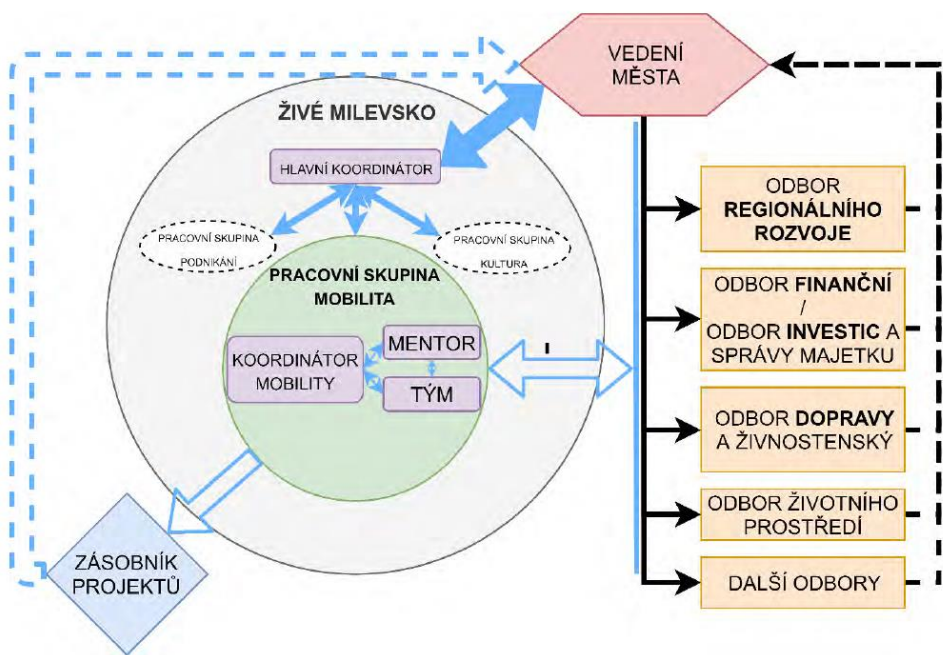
VEDENÍ MĚSTA

ŽIVÉ MILEVSKO

HLAVNÍ KOORDINÁTOR

PRACOVNÍ SKUPINA PODNIKÁNÍ

PRACOVNÍ SKUPINA KULTURA

PRACOVNÍ SKUPINA MOBILITA

KOORDINÁTOR MOBILITY

MENTOR

TÝM

ZÁSOBNÍK PROJEKTŮ

ODBOR REGIONÁLNÍHO ROZVOJE

ODBOR FINANČNÍ / ODBOR INVESTIC A SPRÁVY MAJETKU

ODBOR DOPRAVY A ŽIVNOSTENSKÝ

ODBOR ŽIVOTNÍHO PROSTŘEDÍ

DALŠÍ ODBORY